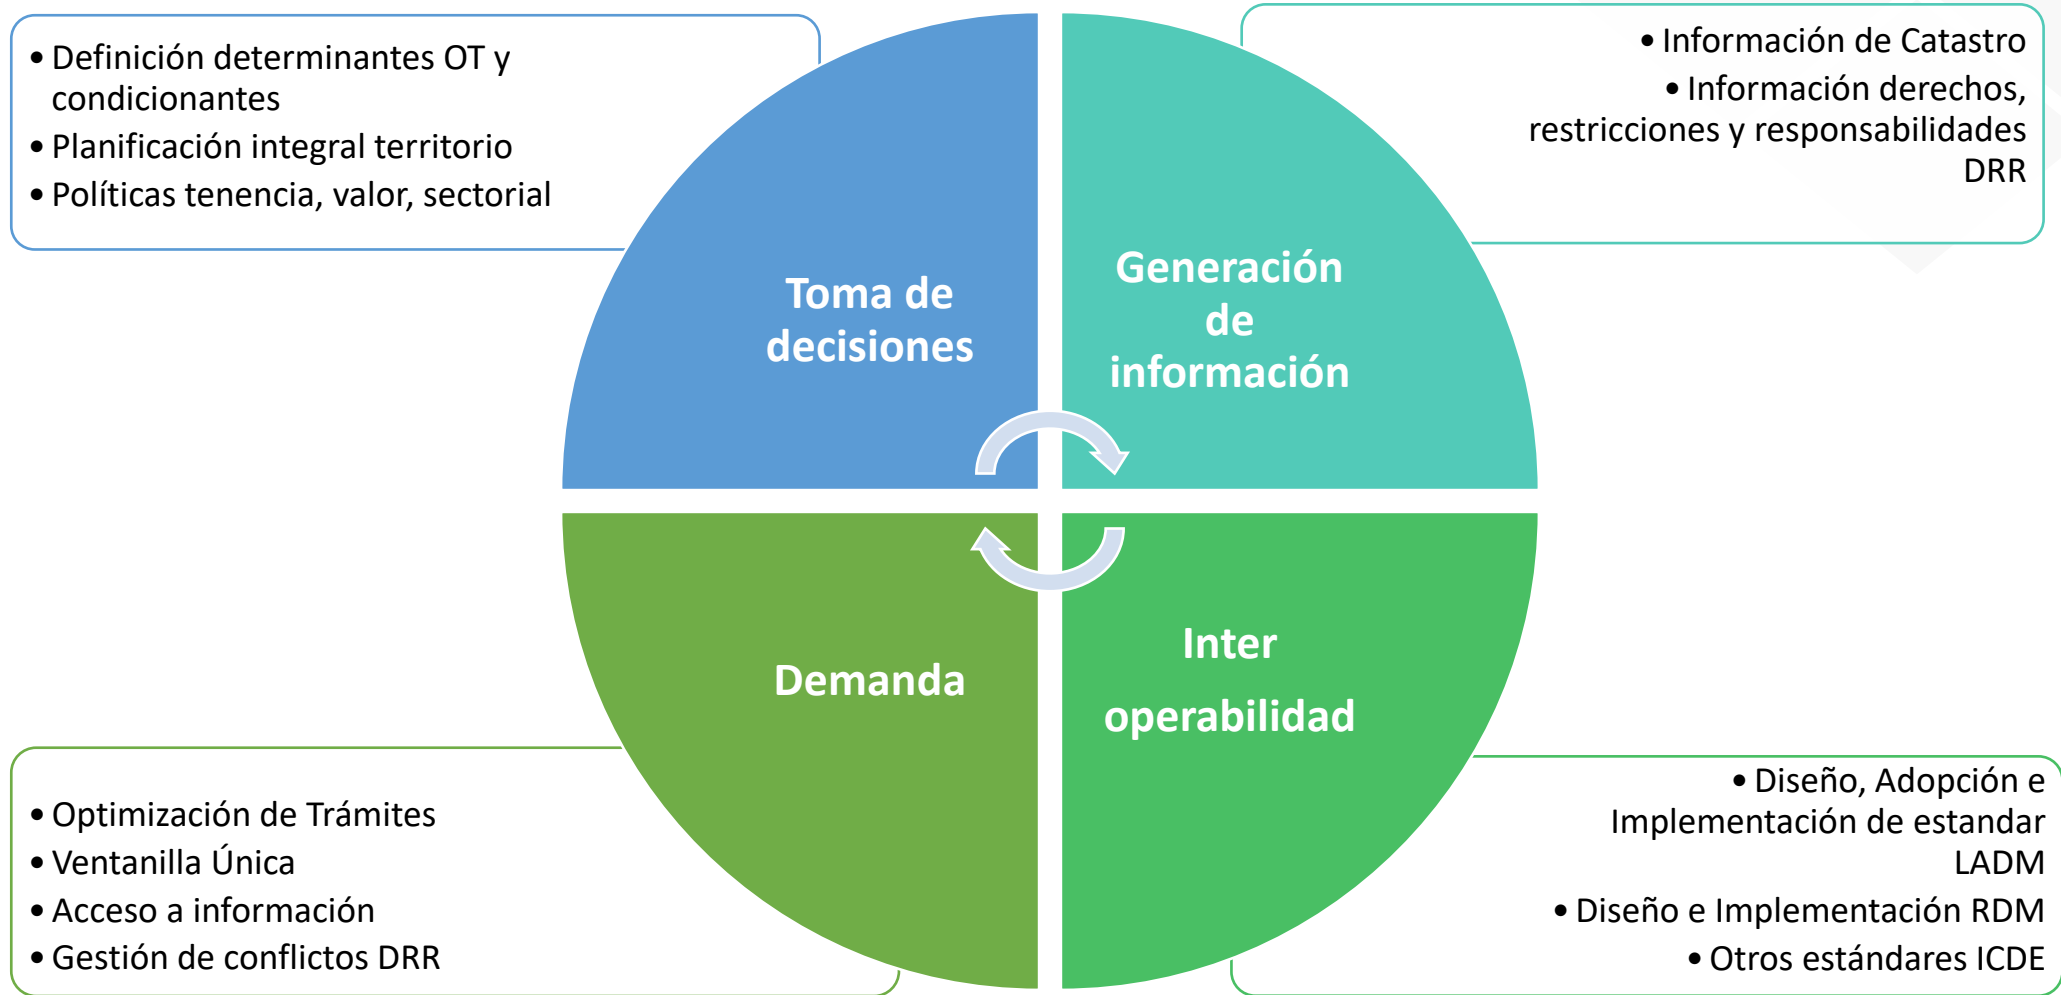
• Definición determinantes OT y condicionantes
• Planificación integral territorio
• Políticas tenencia, valor, sectorial

• Información de Catastro
• Información derechos, restricciones y responsabilidades DRR

Toma de decisiones

Generación de información

Demanda

Inter operabilidad

• Optimización de Trámites
• Ventanilla Única
• Acceso a información
• Gestión de conflictos DRR

• Diseño, Adopción e Implementación de estandar LADM
• Diseño e Implementación RDM
• Otros estándares ICDE